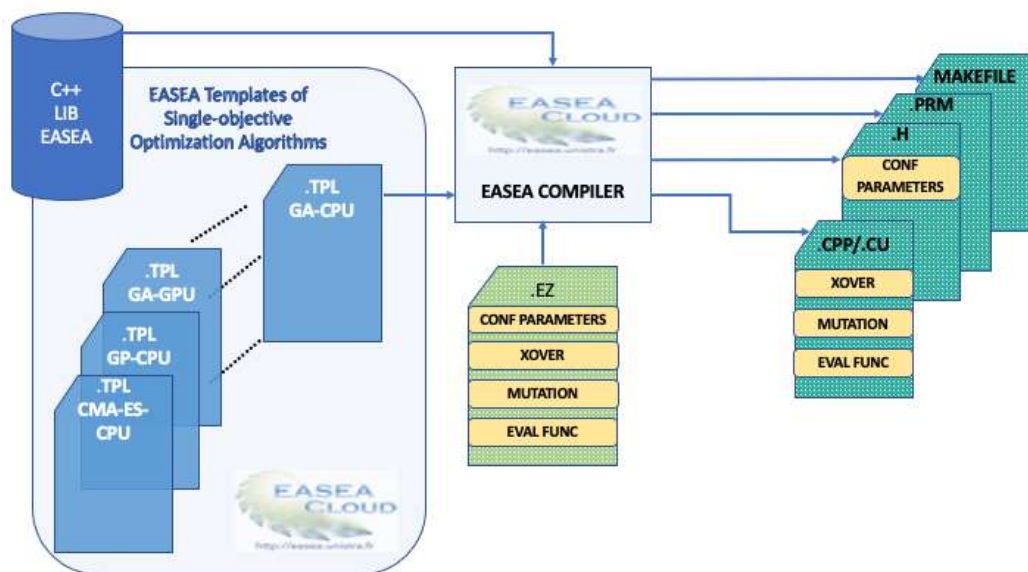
C++
LIB
EASEA

EASEA Templates of Single-objective Optimization Algorithms

.TPL
GA-CPU

.TPL
GA-GPU

.TPL
GP-CPU

.TPL
CMA-ES-CPU

EASEA
CLOUD
http://easea.unistra.fr

EASEA
CLOUD
http://easea.unistra.fr

EASEA COMPILER

.EZ
CONF PARAMETERS
XOVER
MUTATION
EVAL FUNC

MAKEFILE
.PRM
.H
CONF PARAMETERS
.CPP/.CU
XOVER
MUTATION
EVAL FUNC